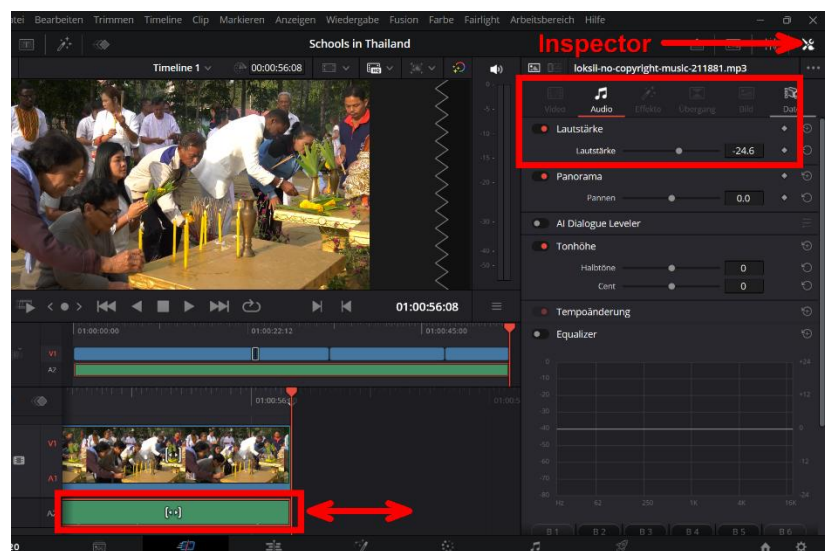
atei Bearbeiten Trimmen Timeline Clip Markieren Anzeigen Wiedergabe Fusion Farbe Fairlight Arbeitsbereich Hilfe

Schools in Thailand

Inspector

Timeline 1 00:00:56:08

lokslI-no-copyright-music-211881.mp3

Video Audio Effekte Übergang Bild Date

Lautstärke
Lautstärke -24.6

Panorama
Pannen 0.0

AI Dialogue Leveler

Tonhöhe
Halbtöne 0
Cent 0

Tempoänderung

Equalizer

01:00:56:08

01:00:00:00 01:00:22:12 01:00:45:00

V1
A2

01:00:56:08

V1
A1
A2

B 1 B 2 B 3 B 4 B 5 B 6

20